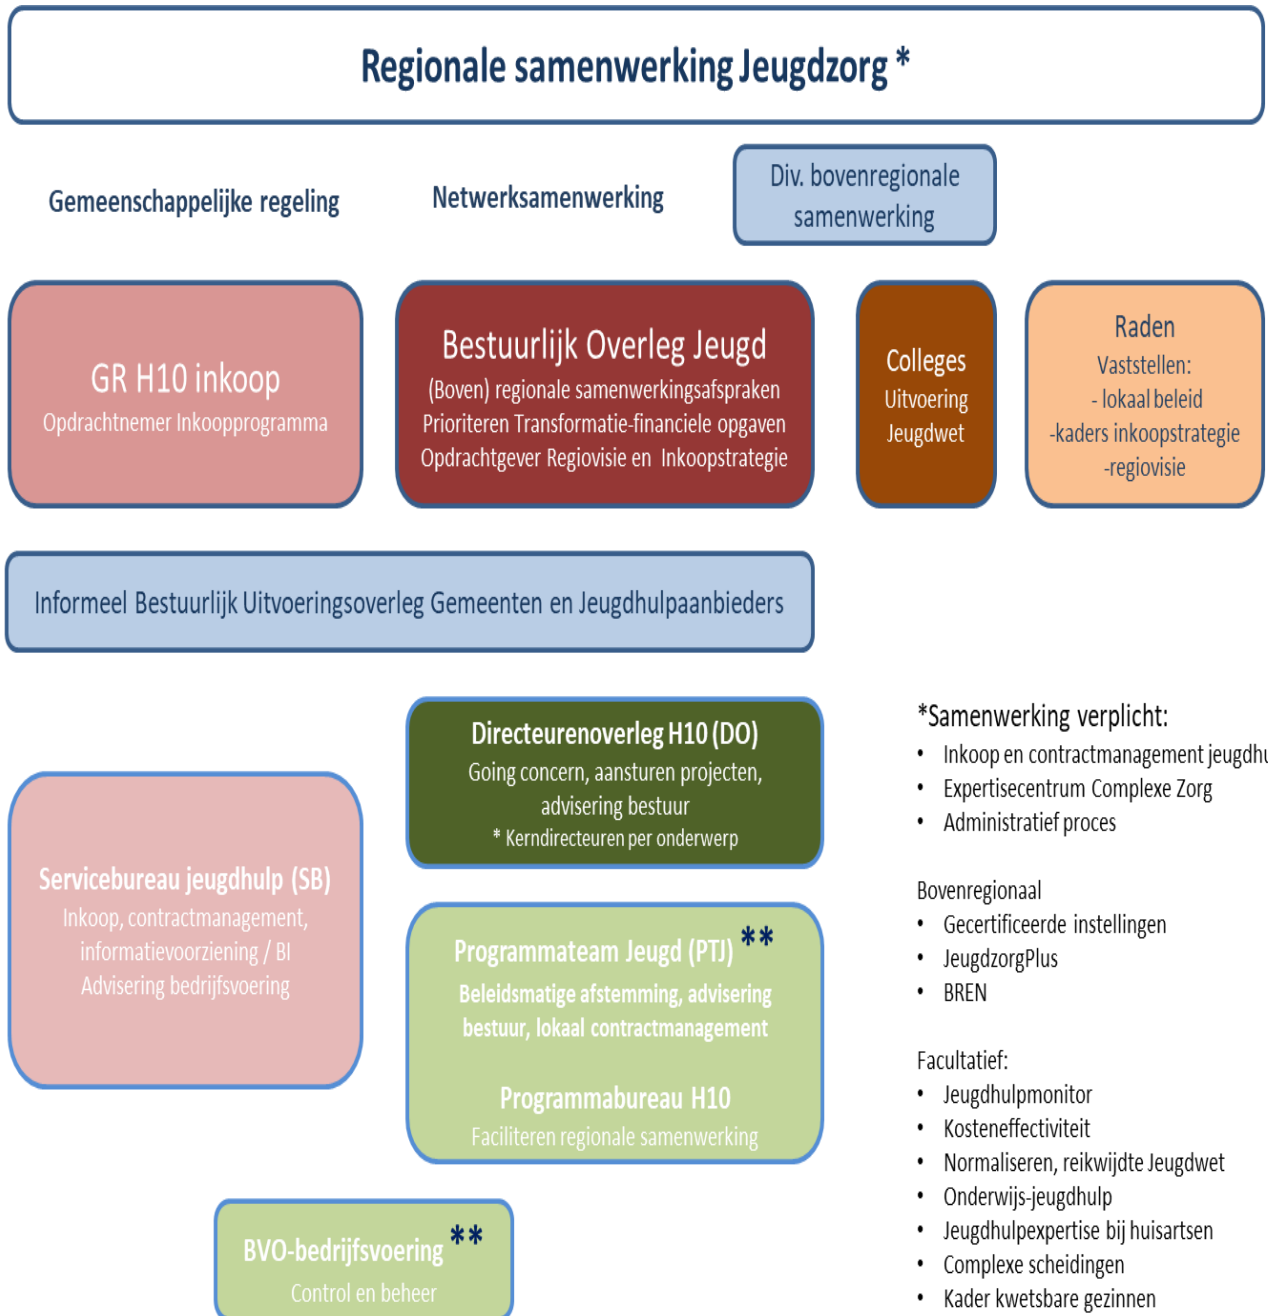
Regionale samenwerking Jeugdzorg *

Gemeenschappelijke regeling

Netwerksamenwerking

Div. bovenregionale samenwerking

GR H10 inkoop
Opdrachtnemer Inkoopprogramma

Bestuurlijk Overleg Jeugd
(Boven) regionale samenwerkingsafspraken
Prioriteren Transformatie-financiele opgaven
Opdrachtgever Regiovisie en Inkoopstrategie

Colleges
Uitvoering
Jeugdwet

Raden
Vaststellen:
- lokaal beleid
-kaders inkoopstrategie
-regiovisie

Informeel Bestuurlijk Uitvoeringsoverleg Gemeenten en Jeugdhulpaanbieders

Directeurenoverleg H10 (DO)
Going concern, aansturen projecten, advisering bestuur
* Kerndirecteuren per onderwerp

Servicebureau jeugdhulp (SB)
Inkoop, contractmanagement, informatievoorziening / BI
Advisering bedrijfsvoering

Programmateam Jeugd (PTJ) **
Beleidsmatige afstemming, advisering bestuur, lokaal contractmanagement

Programmabureau H10
Faciliteren regionale samenwerking

BVO-bedrijfsvoering **
Control en beheer

*Samenwerking verplicht:
• Inkoop en contractmanagement jeugdhu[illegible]
• Expertisecentrum Complexe Zorg
• Administratief proces

Bovenregionaal
• Gecertificeerde instellingen
• JeugdzorgPlus
• BREN

Facultatief:
• Jeugdhulpmonitor
• Kosteneffectiviteit
• Normaliseren, reikwijdte Jeugdwet
• Onderwijs-jeugdhulp
• Jeugdhulpexpertise bij huisartsen
• Complexe scheidingen
• Kader kwetsbare gezinnen